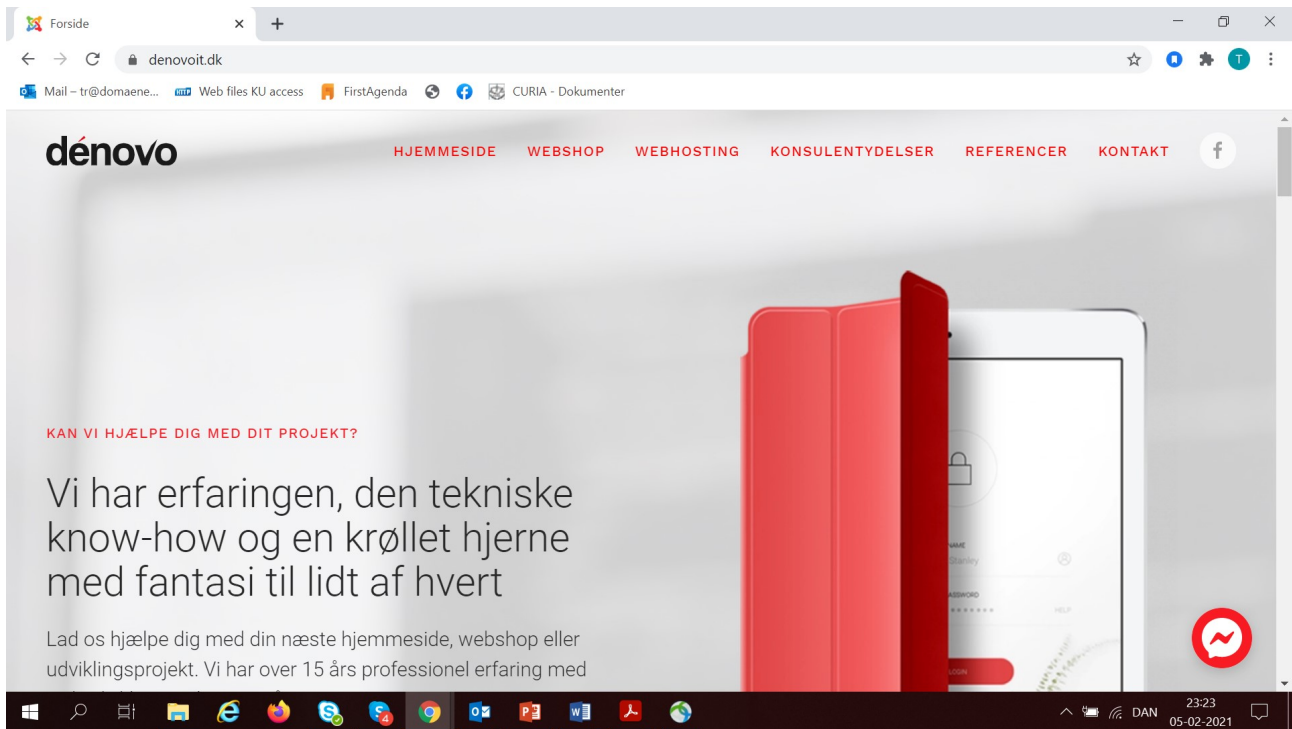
Forside
denovoit.dk
Mail – tr@domaene... Web files KU access FirstAgenda CURIA - Dokumenter

dénovo
HJEMMESIDE WEBSHOP WEBHOSTING KONSULENTYDELSER REFERENCER KONTAKT

KAN VI HJÆLPE DIG MED DIT PROJEKT?

Vi har erfaringen, den tekniske know-how og en krøllet hjerne med fantasi til lidt af hvert

Lad os hjælpe dig med din næste hjemmeside, webshop eller udviklingsprojekt. Vi har over 15 års professionel erfaring med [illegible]

NAME
Stanley
PASSWORD
HELP
LOGIN

DAN 23:23 05-02-2021